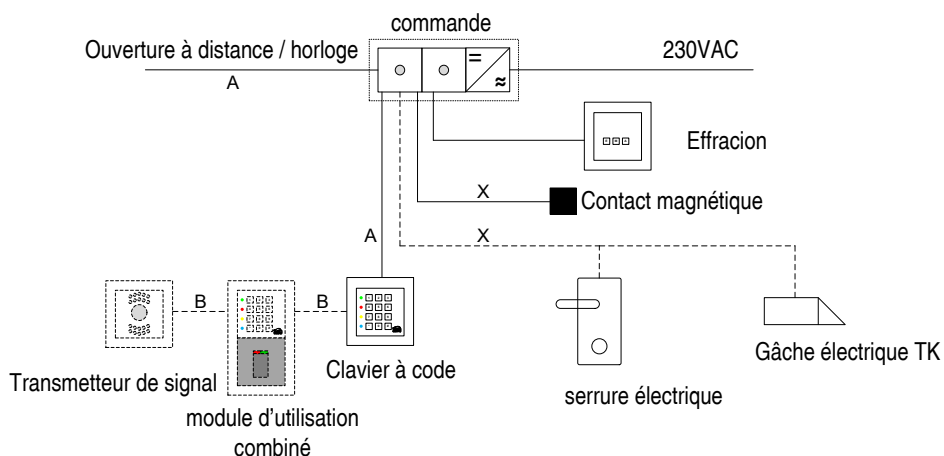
commande

Ouverture à distance / horloge

A

=

≈

230VAC

Effracion

X

Contact magnétique

A

X

B

B

Transmetteur de signal

module d'utilisation combiné

Clavier à code

serrure électrique

Gâche électrique TK